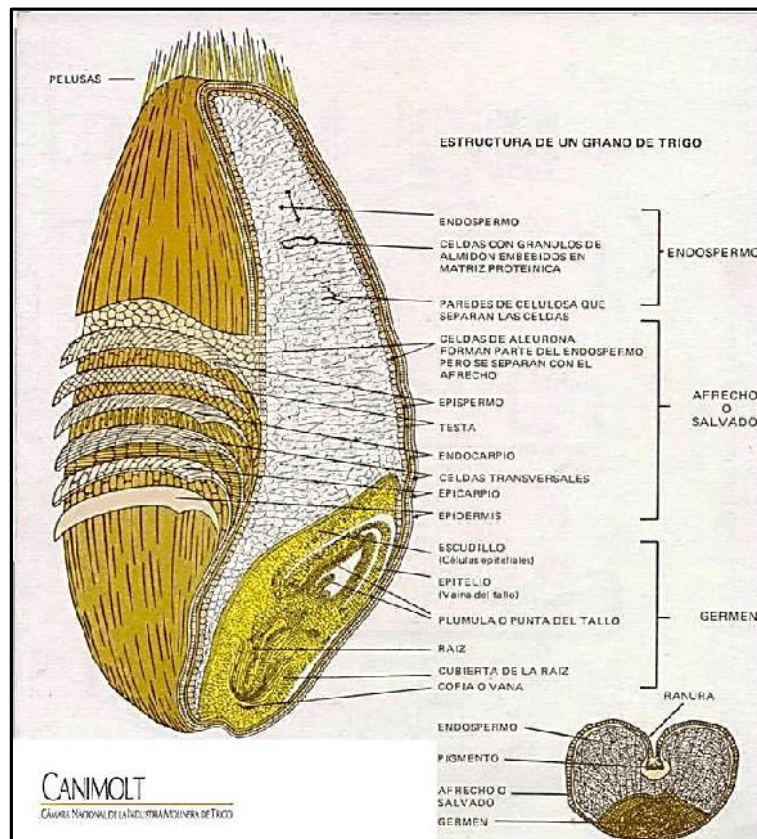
PELUSAS

ESTRUCTURA DE UN GRANO DE TRIGO

ENDOSPERMO

CELDAS CON GRANULOS DE ALMIDON EMBEBIDOS EN MATRIZ PROTEINICA

PAREDES DE CELULOSA QUE SEPARAN LAS CELDAS

ENDOSPERMO

CELDAS DE ALEURONA FORMAN PARTE DEL ENDOSPERMO PERO SE SEPARAN CON EL AFRECHO

EPISPERMO

TESTA

ENDOCARPIO

CELDAS TRANSVERSALES

EPICARPIO

EPIDERMIS

AFRECHO O SALVADO

ESCUDILLO (Células epiteliales)

EPITELIO (Vaina del tallo)

PLUMULA O PUNTA DEL TALLO

RAIZ

CUBIERTA DE LA RAIZ

COFIA O VANA

GERMEN

RANURA

ENDOSPERMO

PIGMENTO

AFRECHO O SALVADO

GERMEN

CANIMOLT

CÁMARA NACIONAL DE LA INDUSTRIA MOLINERA DE TRIGO